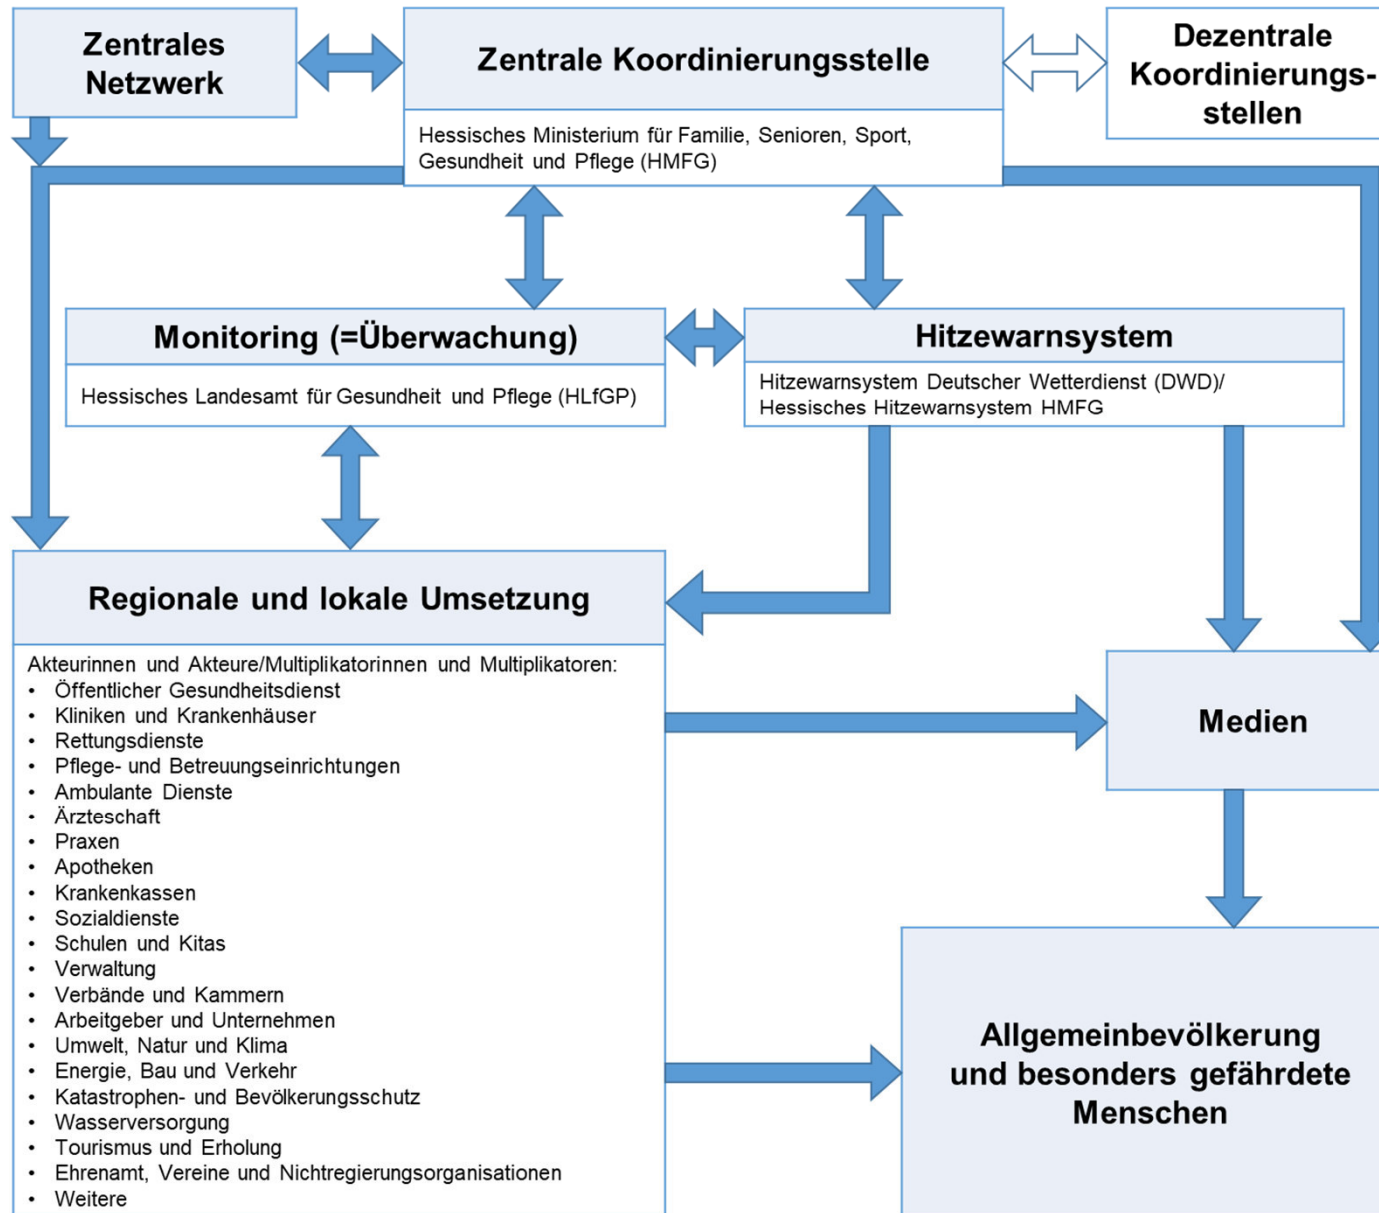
Zentrales Netzwerk

Zentrale Koordinierungsstelle

Hessisches Ministerium für Familie, Senioren, Sport, Gesundheit und Pflege (HMFG)

Dezentrale Koordinierungsstellen

Monitoring (=Überwachung)

Hessisches Landesamt für Gesundheit und Pflege (HLfGP)

Hitzewarnsystem

Hitzewarnsystem Deutscher Wetterdienst (DWD)/ Hessisches Hitzewarnsystem HMFG

Regionale und lokale Umsetzung

Akteurinnen und Akteure/Multiplikatorinnen und Multiplikatoren:
• Öffentlicher Gesundheitsdienst
• Kliniken und Krankenhäuser
• Rettungsdienste
• Pflege- und Betreuungseinrichtungen
• Ambulante Dienste
• Ärzteschaft
• Praxen
• Apotheken
• Krankenkassen
• Sozialdienste
• Schulen und Kitas
• Verwaltung
• Verbände und Kammern
• Arbeitgeber und Unternehmen
• Umwelt, Natur und Klima
• Energie, Bau und Verkehr
• Katastrophen- und Bevölkerungsschutz
• Wasserversorgung
• Tourismus und Erholung
• Ehrenamt, Vereine und Nichtregierungsorganisationen
• Weitere

Medien

Allgemeinbevölkerung und besonders gefährdete Menschen